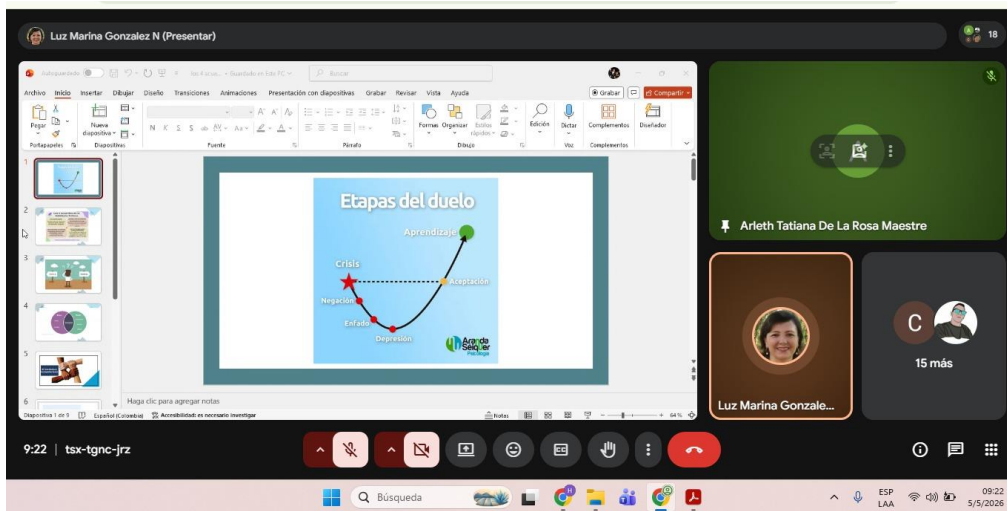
Luz Marina Gonzalez N (Presentar)

18

Autoguardado

Buscar

Archivo Inicio Insertar Dibujar Diseño Transiciones Animaciones Presentación con diapositivas Grabar Revisar Vista Ayuda

Grabar

Compartir

Pegar

Nueva diapositiva

Formas Organizar Estilos rápidos

Edición

Dictar

Complementos

Diseñador

Portapapeles Diapositivas Fuente Párrafo Dibujo Voz Complementos

1
2
3
4
5
6

Etapas del duelo

Aprendizaje

Crisis

Aceptación

Negación

Enfado

Depresión

Aranda Selgüer Psicología

Haga clic para agregar notas

Diapositiva 1 de 9 Español (Colombia) Accesibilidad: es necesario investigar

Notas

64 %

Arleth Tatiana De La Rosa Maestre

C

15 más

Luz Marina Gonzale...

9:22 | tsx-tgnc-jrz

Búsqueda

ESP LAA

09:22 5/5/2026